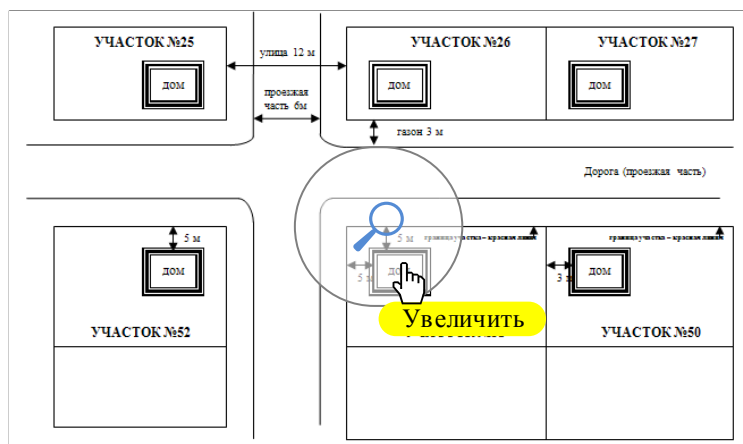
УЧАСТОК №25

ДОМ

улица 12 м

проезжая часть 6м

УЧАСТОК №26

ДОМ

УЧАСТОК №27

ДОМ

газон 3 м

Дорога (проезжая часть)

5 м

ДОМ

УЧАСТОК №52

5 м

граница участка – красная линия

5 м

ДОМ

Увеличить

граница участка – красная линия

ДОМ

УЧАСТОК №50